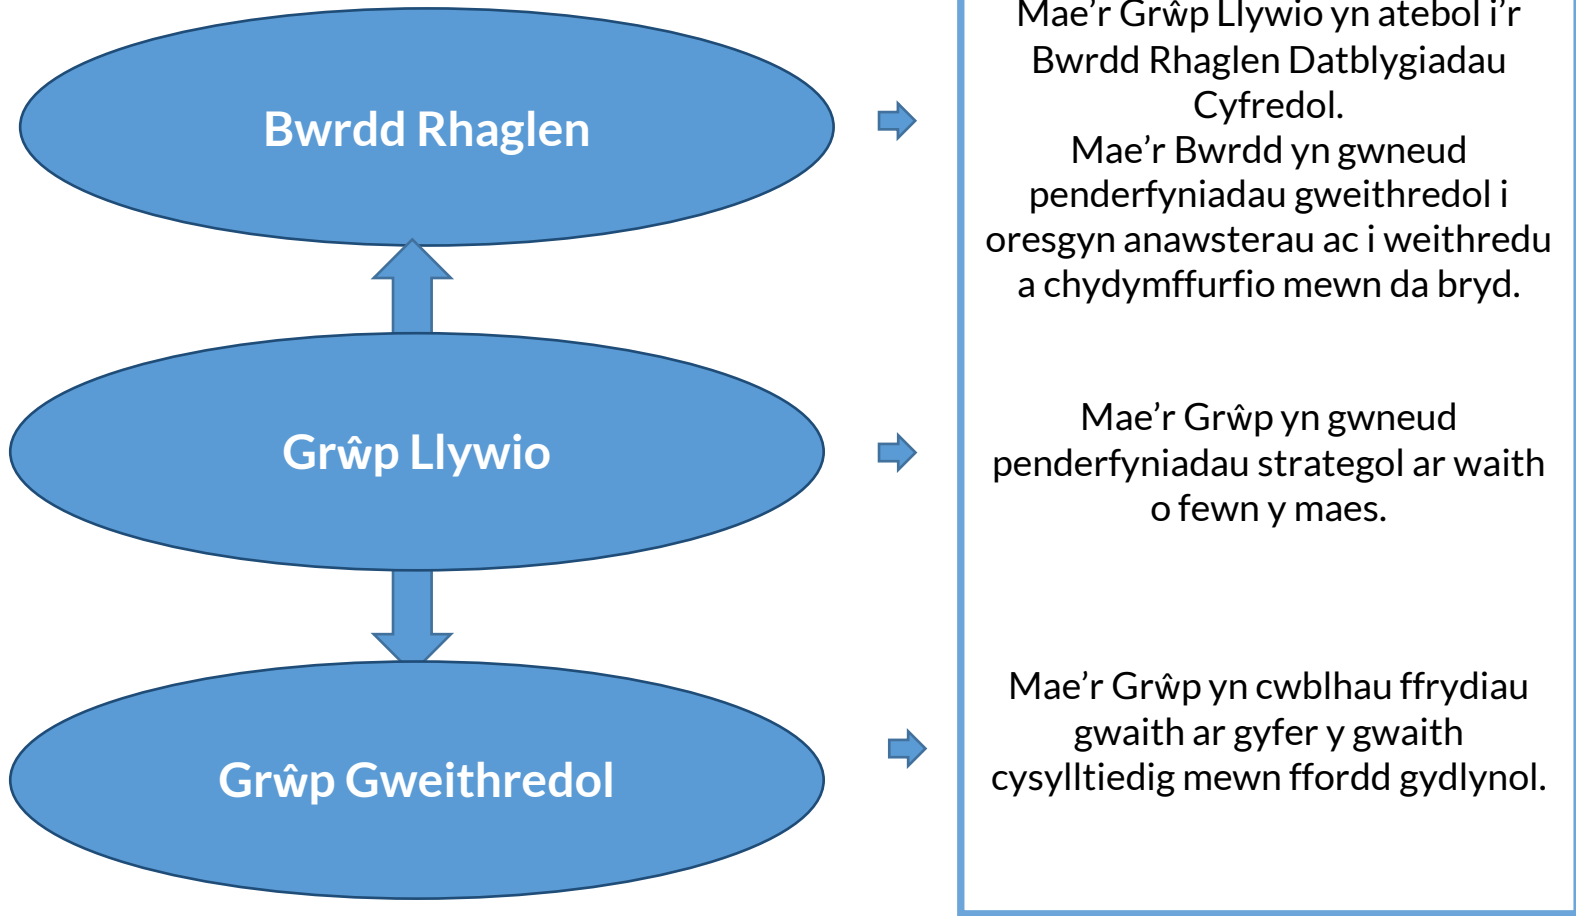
Bwrdd Rhaglen

Mae’r Grŵp Llywio yn atebol i’r Bwrdd Rhaglen Datblygiadau Cyfredol.
Mae’r Bwrdd yn gwneud penderfyniadau gweithredol i oresgyn anawsterau ac i weithredu a chydymffurfio mewn da bryd.

Grŵp Llywio

Mae’r Grŵp yn gwneud penderfyniadau strategol ar waith o fewn y maes.

Grŵp Gweithredol

Mae’r Grŵp yn cwblhau ffrydiau gwaith ar gyfer y gwaith cysylltiedig mewn ffordd gydlynol.